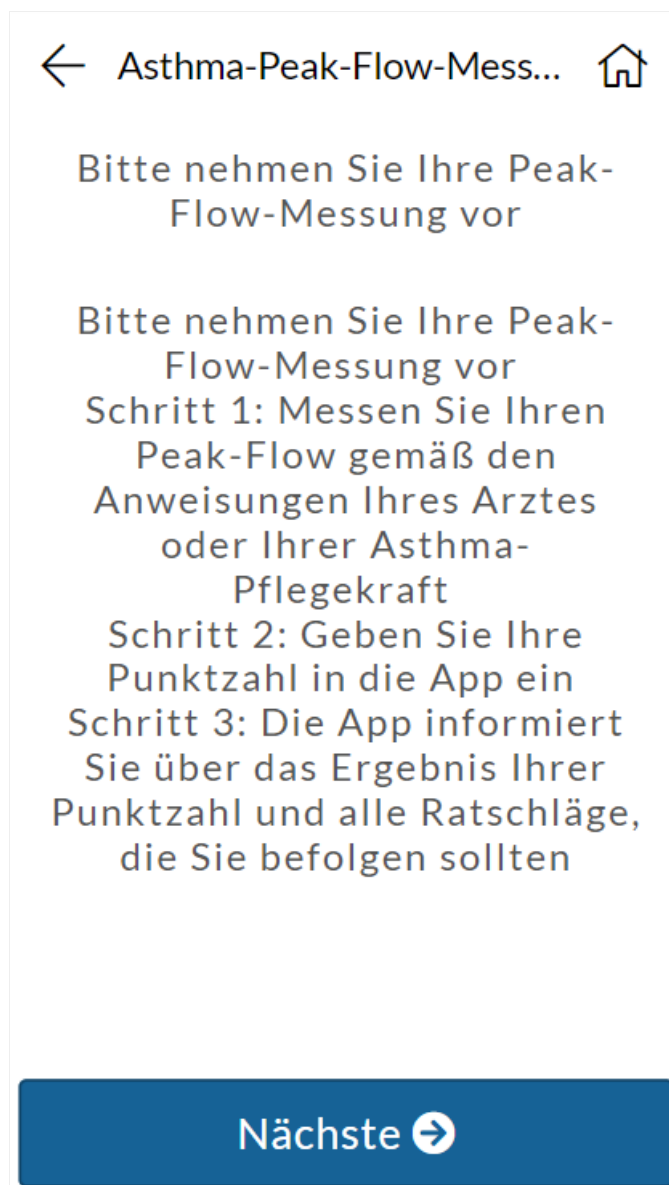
Asthma-Peak-Flow-Mess...

Bitte nehmen Sie Ihre Peak-Flow-Messung vor

Bitte nehmen Sie Ihre Peak-Flow-Messung vor
Schritt 1: Messen Sie Ihren Peak-Flow gemäß den Anweisungen Ihres Arztes oder Ihrer Asthma-Pflegekraft
Schritt 2: Geben Sie Ihre Punktzahl in die App ein
Schritt 3: Die App informiert Sie über das Ergebnis Ihrer Punktzahl und alle Ratschläge, die Sie befolgen sollten

Nächste